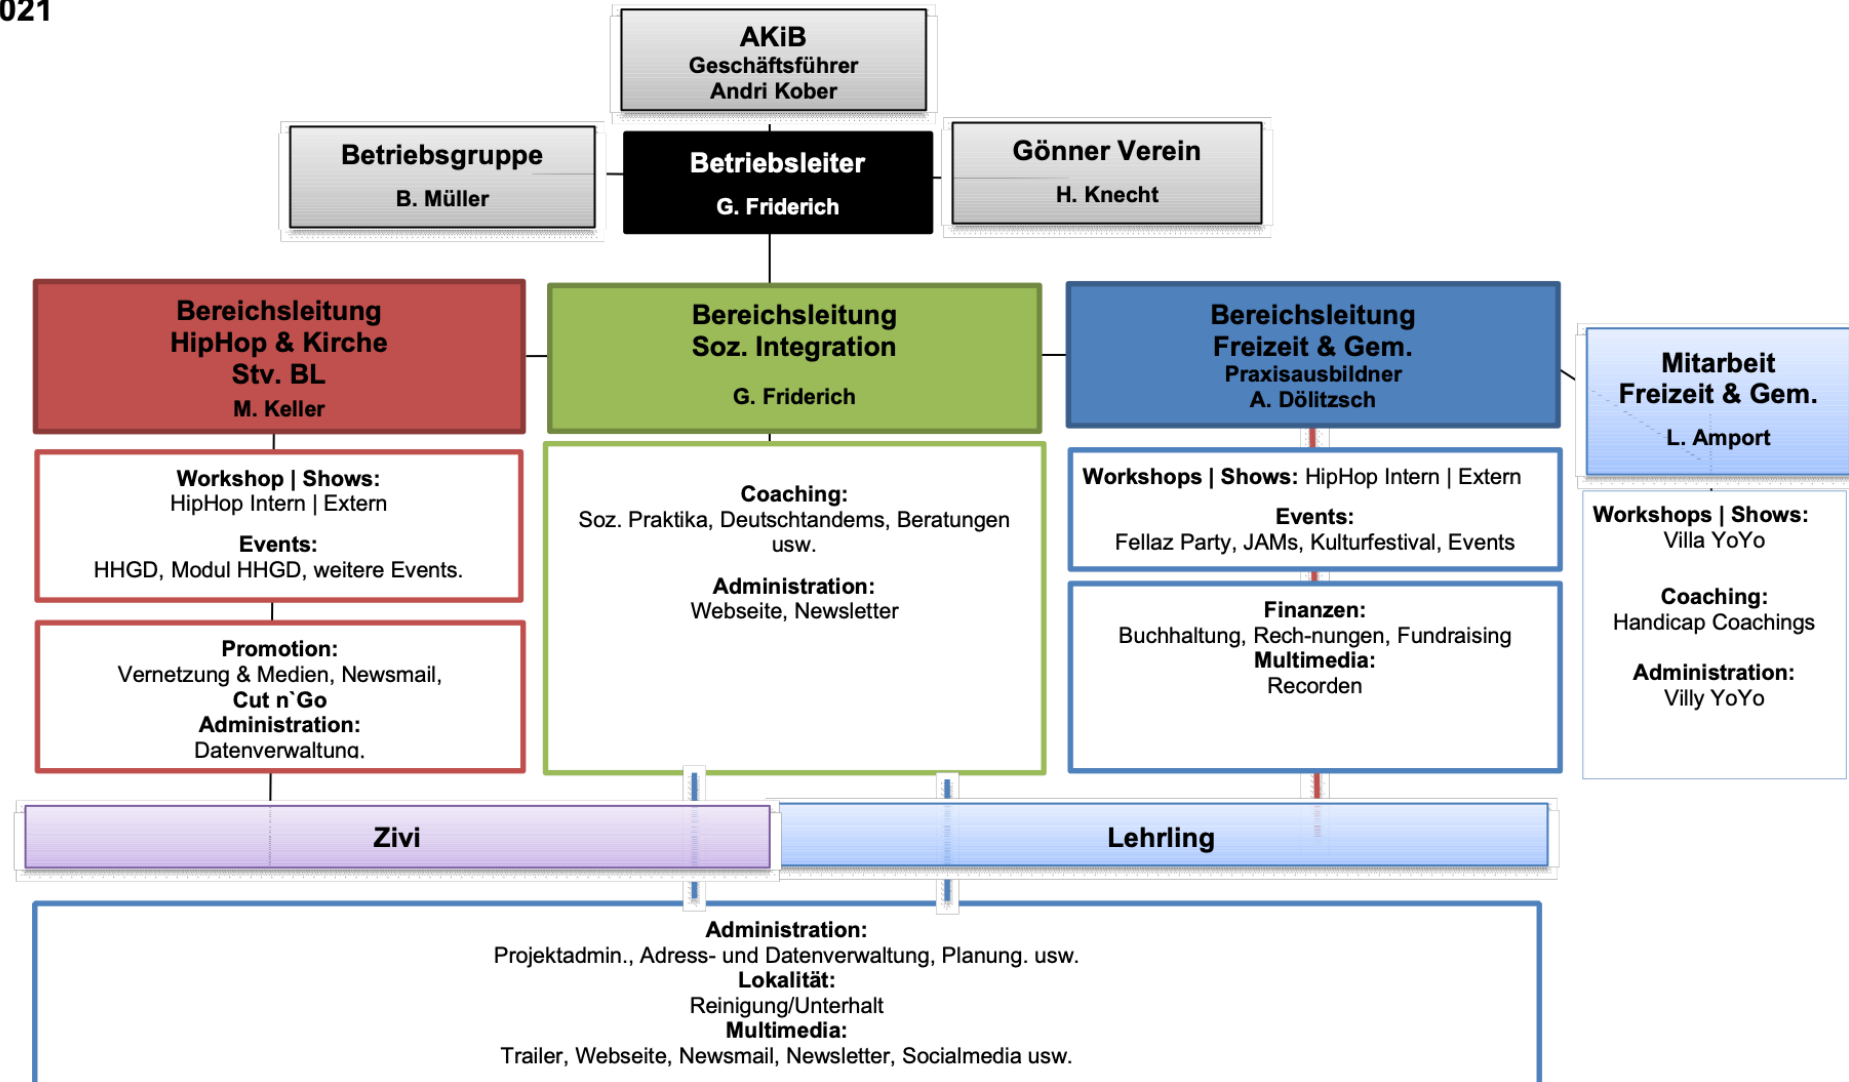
021

AKiB
Geschäftsführer
Andri Kober

Betriebsgruppe
B. Müller

Betriebsleiter
G. Friderich

Gönner Verein
H. Knecht

Bereichsleitung
HipHop & Kirche
Stv. BL
M. Keller

Bereichsleitung
Soz. Integration
G. Friderich

Bereichsleitung
Freizeit & Gem.
Praxisausbildner
A. Dölitzsch

Mitarbeit
Freizeit & Gem.
L. Amport

Workshop | Shows:
HipHop Intern | Extern
Events:
HHGD, Modul HHGD, weitere Events.

Coaching:
Soz. Praktika, Deutschtandems, Beratungen usw.
Administration:
Webseite, Newsletter

Workshops | Shows: HipHop Intern | Extern
Events:
Fellaz Party, JAMs, Kulturfestival, Events

Workshops | Shows:
Villa YoYo
Coaching:
Handicap Coachings
Administration:
Villy YoYo

Promotion:
Vernetzung & Medien, Newsmail,
Cut n`Go
Administration:
Datenverwaltung.

Finanzen:
Buchhaltung, Rech-nungen, Fundraising
Multimedia:
Recorden

Zivi

Lehrling

Administration:
Projektadmin., Adress- und Datenverwaltung, Planung. usw.
Lokalität:
Reinigung/Unterhalt
Multimedia:
Trailer, Webseite, Newsmail, Newsletter, Socialmedia usw.